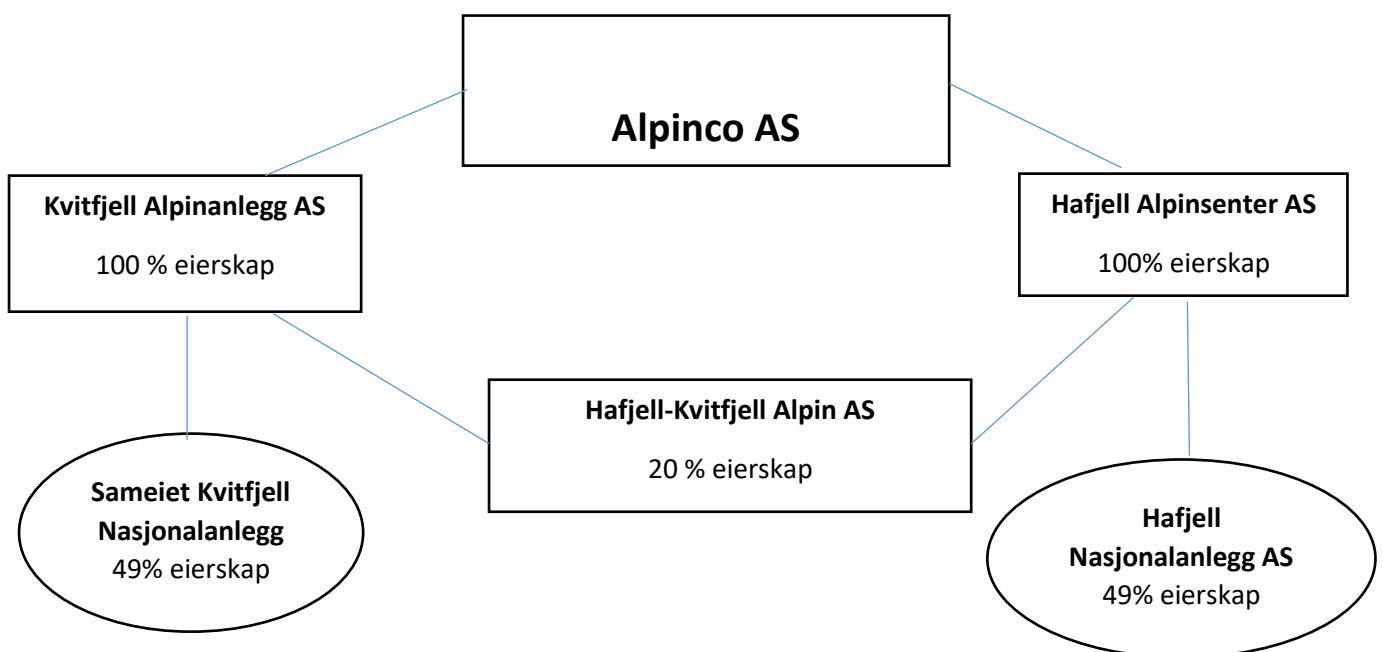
Alpinco AS

Kvitfjell Alpinanlegg AS

100 % eierskap

Hafjell Alpinsenter AS

100% eierskap

Hafjell-Kvitfjell Alpin AS

20 % eierskap

Sameiet Kvitfjell Nasjonalanlegg
49% eierskap

Hafjell Nasjonalanlegg AS
49% eierskap